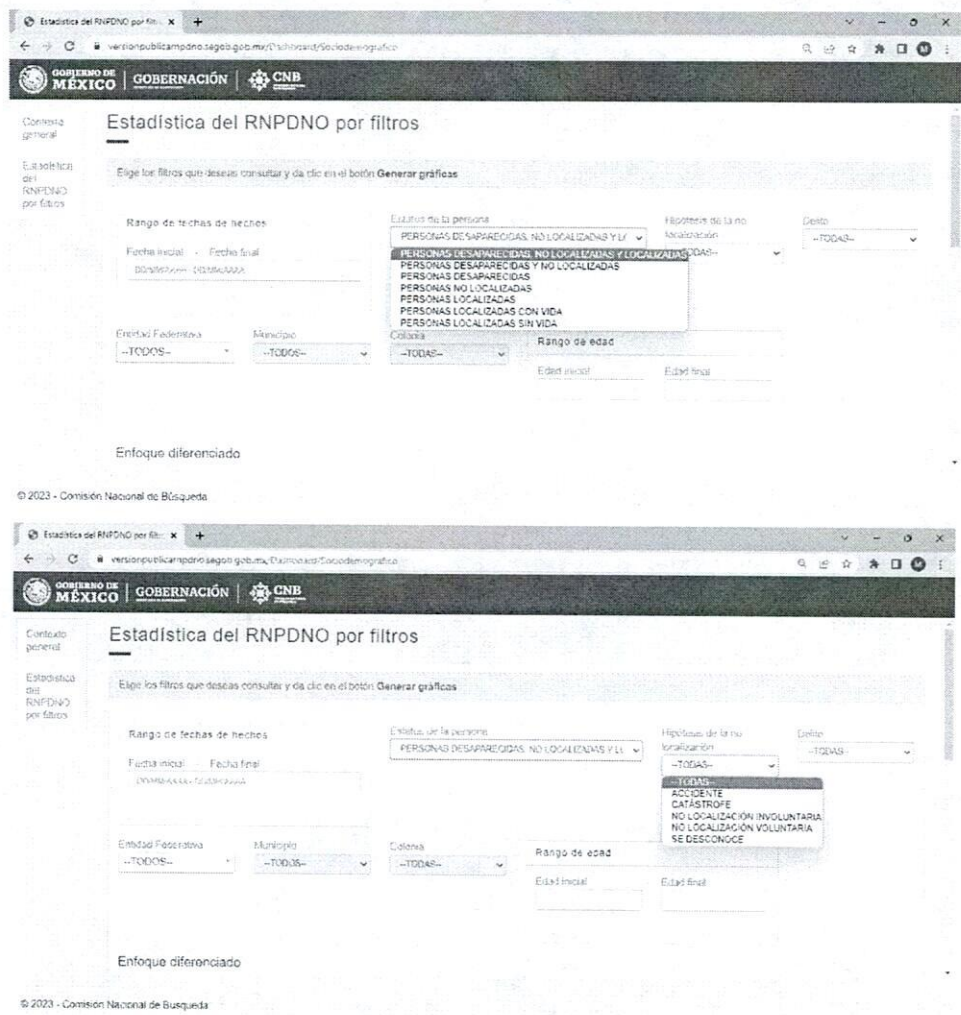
Estadística del RNPDNO por filt... ×

versionpublicarnpdno.segob.gob.mx/Dashboard/Sociodemografico

GOBIERNO DE MÉXICO | GOBERNACIÓN | CNB

Contexto general

Estadística del RNPDNO por filtros

Estadística del RNPDNO por filtros

Elige los filtros que deseas consultar y da clic en el botón **Generar gráficas**

Rango de fechas de hechos

Fecha inicial - Fecha final

DD/MM/AAAA - DD/MM/AAAA

Estatus de la persona

PERSONAS DESAPARECIDAS, NO LOCALIZADAS Y L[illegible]

PERSONAS DESAPARECIDAS, NO LOCALIZADAS Y LOCALIZADAS
PERSONAS DESAPARECIDAS Y NO LOCALIZADAS
PERSONAS DESAPARECIDAS
PERSONAS NO LOCALIZADAS
PERSONAS LOCALIZADAS
PERSONAS LOCALIZADAS CON VIDA
PERSONAS LOCALIZADAS SIN VIDA

Hipótesis de la no localización

--TODAS--

Delito

--TODAS--

Entidad Federativa

--TODOS--

Municipio

--TODOS--

Colonia

--TODAS--

Rango de edad

Edad inicial

Edad final

Enfoque diferenciado

© 2023 - Comisión Nacional de Búsqueda

Estadística del RNPDNO por filt... ×

versionpublicarnpdno.segob.gob.mx/Dashboard/Sociodemografico

GOBIERNO DE MÉXICO | GOBERNACIÓN | CNB

Contexto general

Estadística del RNPDNO por filtros

Estadística del RNPDNO por filtros

Elige los filtros que deseas consultar y da clic en el botón **Generar gráficas**

Rango de fechas de hechos

Fecha inicial - Fecha final

DD/MM/AAAA - DD/MM/AAAA

Estatus de la persona

PERSONAS DESAPARECIDAS, NO LOCALIZADAS Y L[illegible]

Hipótesis de la no localización

--TODAS--

--TODAS--
ACCIDENTE
CATÁSTROFE
NO LOCALIZACIÓN INVOLUNTARIA
NO LOCALIZACIÓN VOLUNTARIA
SE DESCONOCE

Delito

--TODAS--

Entidad Federativa

--TODOS--

Municipio

--TODOS--

Colonia

--TODAS--

Rango de edad

Edad inicial

Edad final

Enfoque diferenciado

© 2023 - Comisión Nacional de Busqueda